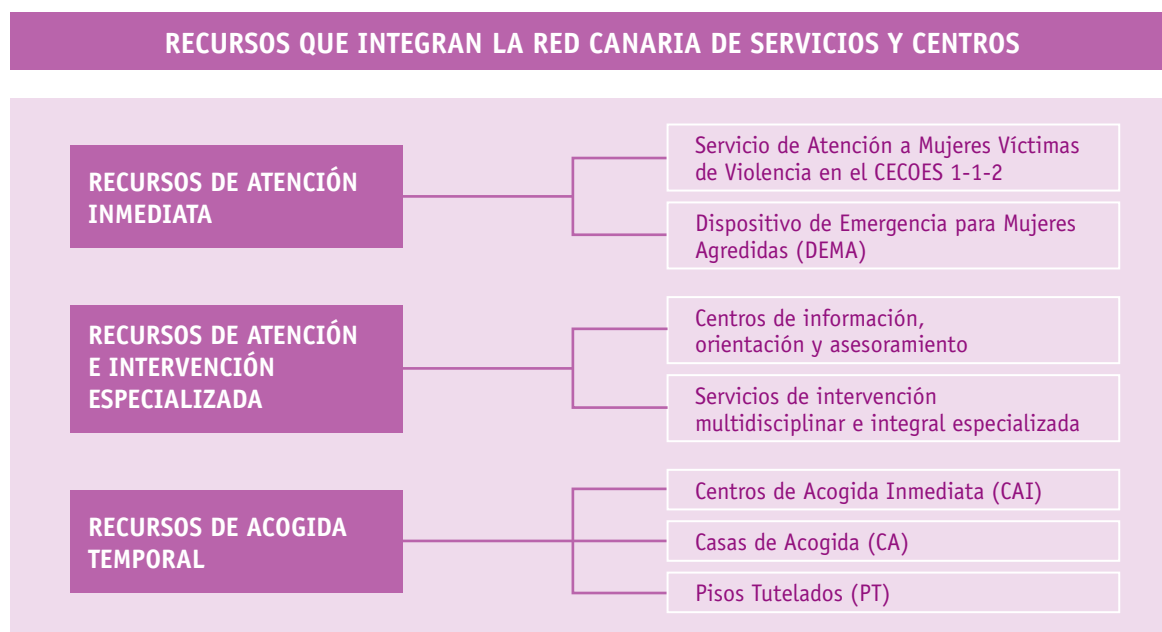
RECURSOS QUE INTEGRAN LA RED CANARIA DE SERVICIOS Y CENTROS

RECURSOS DE ATENCIÓN INMEDIATA

Servicio de Atención a Mujeres Víctimas de Violencia en el CECOES 1-1-2

Dispositivo de Emergencia para Mujeres Agredidas (DEMA)

RECURSOS DE ATENCIÓN E INTERVENCIÓN ESPECIALIZADA

Centros de información, orientación y asesoramiento

Servicios de intervención multidisciplinar e integral especializada

RECURSOS DE ACOGIDA TEMPORAL

Centros de Acogida Inmediata (CAI)

Casas de Acogida (CA)

Pisos Tutelados (PT)